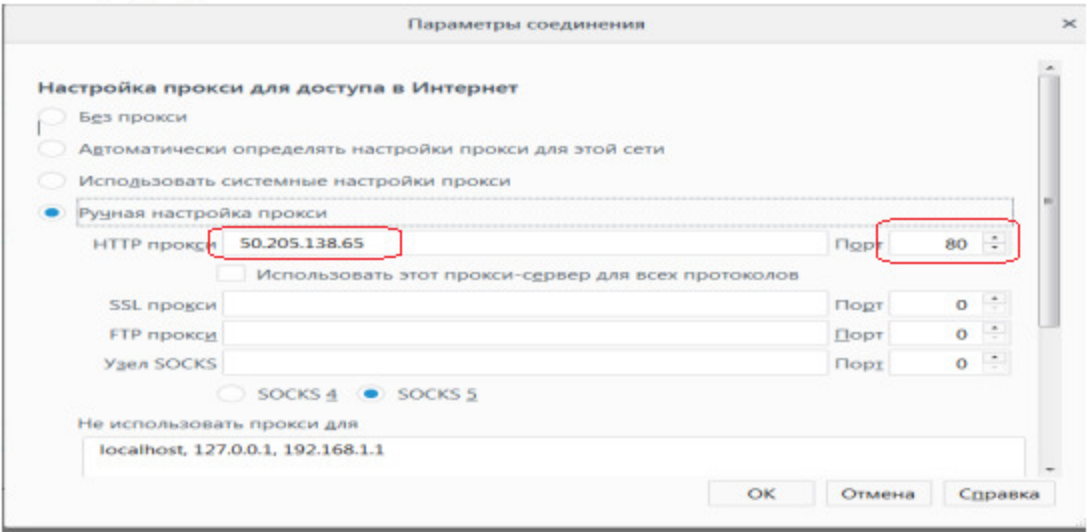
Параметры соединения

×

Настройка прокси для доступа в Интернет

Без прокси

Автоматически определять настройки прокси для этой сети

Использовать системные настройки прокси

Ручная настройка прокси

HTTP прокси 50.205.138.65 Порт 80

Использовать этот прокси-сервер для всех протоколов

SSL прокси Порт 0

FTP прокси Порт 0

Узел SOCKS Порт 0

SOCKS 4 SOCKS 5

Не использовать прокси для

localhost, 127.0.0.1, 192.168.1.1

OK Отмена Справка